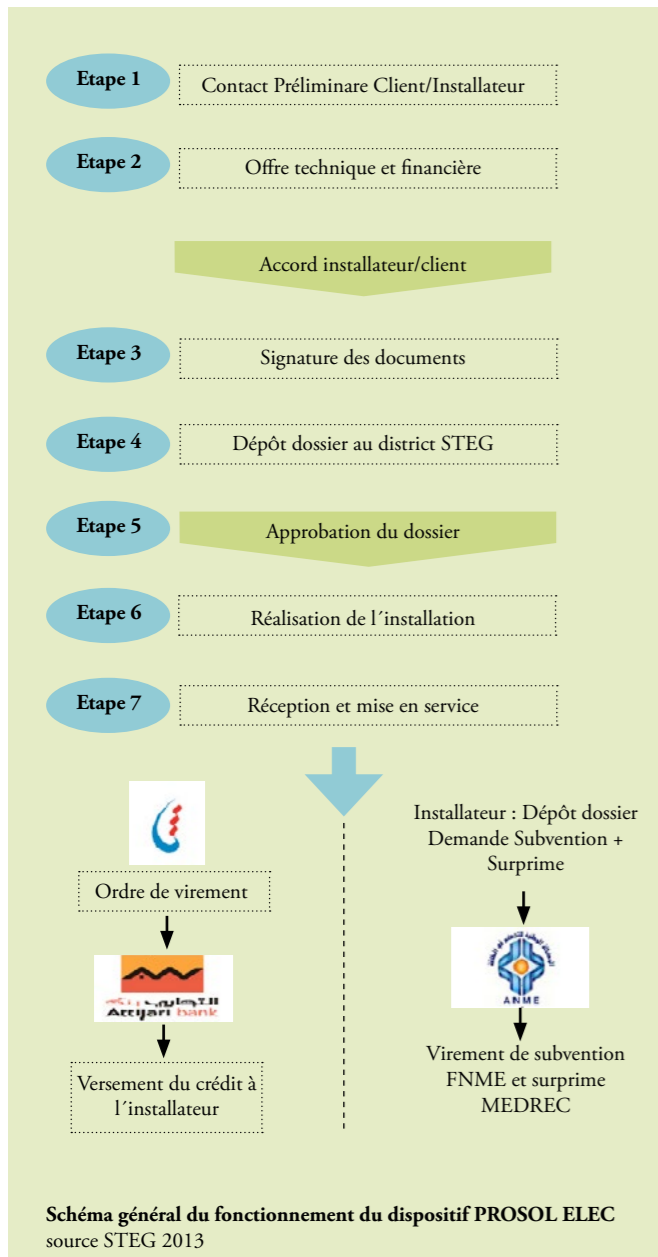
Etape 1
Contact Préliminare Client/Installateur

Etape 2
Offre technique et financière

Accord installateur/client

Etape 3
Signature des documents

Etape 4
Dépôt dossier au district STEG

Etape 5
Approbation du dossier

Etape 6
Réalisation de l´installation

Etape 7
Réception et mise en service

Ordre de virement

التجاري
Attijari bank

Versement du crédit à l´installateur

Installateur : Dépôt dossier Demande Subvention + Surprime

ANME

Virement de subvention FNME et surprime MEDREC

Schéma général du fonctionnement du dispositif PROSOL ELEC
source STEG 2013